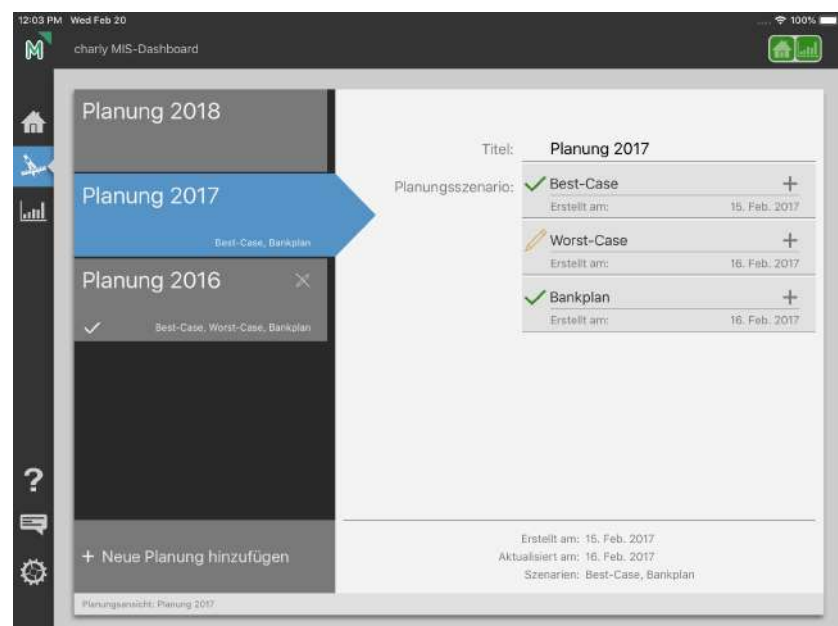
12:03 PM Wed Feb 20

100%

M

charly MIS-Dashboard

Planung 2018

Planung 2017

Best-Case, Bankplan

Planung 2016

Best-Case, Worst-Case, Bankplan

+ Neue Planung hinzufügen

Planungsansicht: Planung 2017

Titel: Planung 2017

Planungsszenario: Best-Case +
Erstellt am: 15. Feb. 2017

Worst-Case +
Erstellt am: 16. Feb. 2017

Bankplan +
Erstellt am: 16. Feb. 2017

Erstellt am: 15. Feb. 2017
Aktualisiert am: 16. Feb. 2017
Szenarien: Best-Case, Bankplan

?